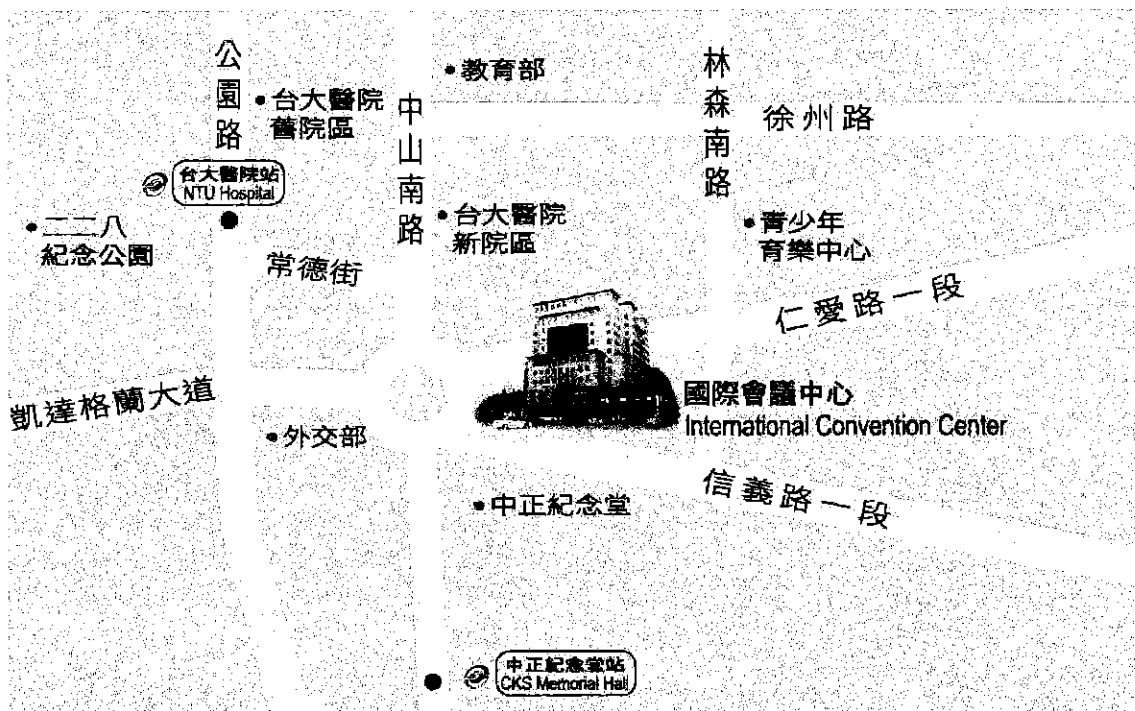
公園路

台大醫院舊院區

教育部

中山南路

林森南路

徐州路

台大醫院站 NTU Hospital

二二八紀念公園

台大醫院新院區

青少年育樂中心

常德街

仁愛路一段

國際會議中心 International Convention Center

凱達格蘭大道

外交部

信義路一段

中正紀念堂

中正紀念堂站 CKS Memorial Hall